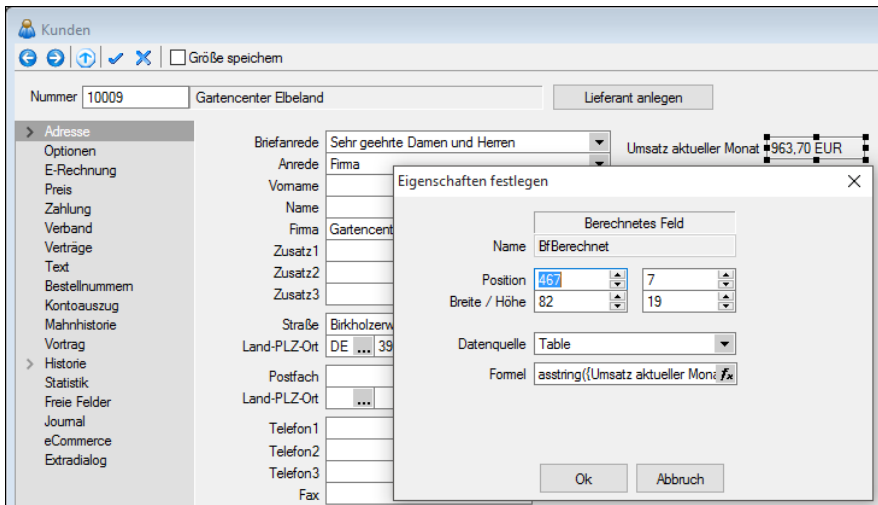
Kunden

Größe speichern

Nummer 10009 Gartencenter Elbeland Lieferant anlegen

Adresse
Optionen
E-Rechnung
Preis
Zahlung
Verband
Verträge
Text
Bestellnummern
Kontoauszug
Mahnhistorie
Vortrag
Historie
Statistik
Freie Felder
Journal
eCommerce
Extradialog

Briefanrede Sehr geehrte Damen und Herren
Anrede Firma
Vorname
Name
Firma Gartencent
Zusatz1
Zusatz2
Zusatz3
Straße Birkholzerw
Land-PLZ-Ort DE ... 39
Postfach
Land-PLZ-Ort ...
Telefon1
Telefon2
Telefon3
Fax

Umsatz aktueller Monat 963,70 EUR

Eigenschaften festlegen

Berechnetes Feld
Name BfBerechnet
Position 467 7
Breite / Höhe 82 19
Datenquelle Table
Formel asstring({Umsatz aktueller Mona

Ok Abbruch